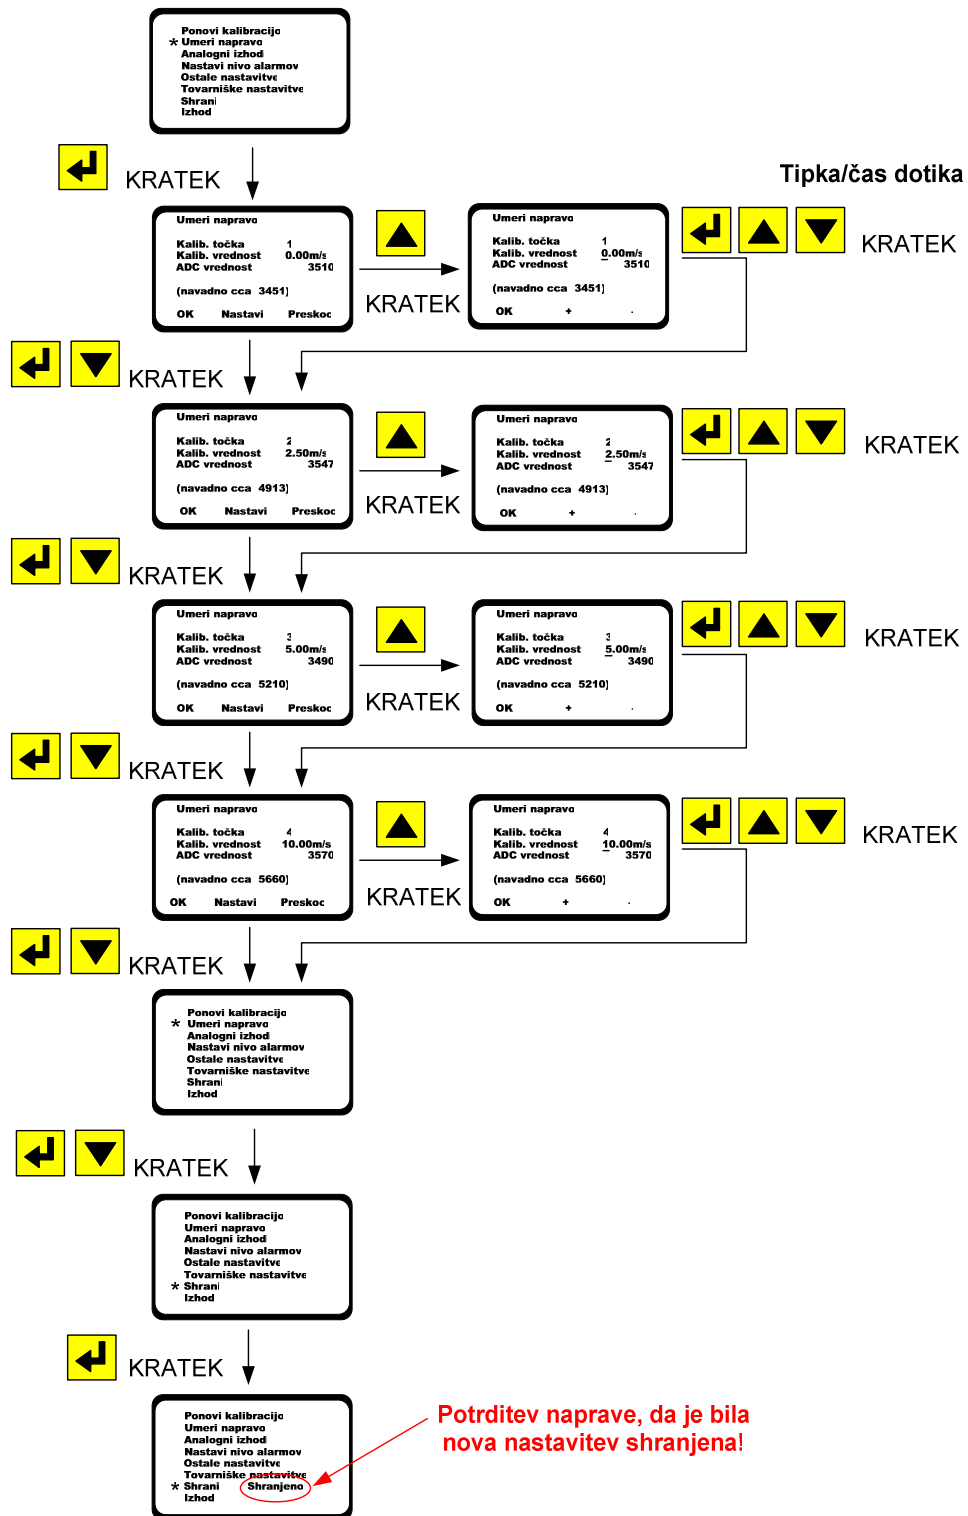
Ponovi kalibracijo
* Umeri napravo
Analogni izhod
Nastavi nivo alarmov
Ostale nastavitve
Tovarniške nastavitve
Shrani
Izhod

KRATEK

Tipka/čas dotika

Umeri napravo
Kalib. točka 1
Kalib. vrednost 0.00m/s
ADC vrednost 3510
(navadno cca 3451)
OK Nastavi Preskoc

KRATEK

Umeri napravo
Kalib. točka 1
Kalib. vrednost 0.00m/s
ADC vrednost 3510
(navadno cca 3451)
OK + -

KRATEK

KRATEK

Umeri napravo
Kalib. točka 2
Kalib. vrednost 2.50m/s
ADC vrednost 3547
(navadno cca 4913)
OK Nastavi Preskoc

KRATEK

Umeri napravo
Kalib. točka 2
Kalib. vrednost 2.50m/s
ADC vrednost 3547
(navadno cca 4913)
OK + -

KRATEK

KRATEK

Umeri napravo
Kalib. točka 3
Kalib. vrednost 5.00m/s
ADC vrednost 3490
(navadno cca 5210)
OK Nastavi Preskoc

KRATEK

Umeri napravo
Kalib. točka 3
Kalib. vrednost 5.00m/s
ADC vrednost 3490
(navadno cca 5210)
OK + -

KRATEK

KRATEK

Umeri napravo
Kalib. točka 4
Kalib. vrednost 10.00m/s
ADC vrednost 3570
(navadno cca 5660)
OK Nastavi Preskoc

KRATEK

Umeri napravo
Kalib. točka 4
Kalib. vrednost 10.00m/s
ADC vrednost 3570
(navadno cca 5660)
OK + -

KRATEK

KRATEK

Ponovi kalibracijo
* Umeri napravo
Analogni izhod
Nastavi nivo alarmov
Ostale nastavitve
Tovarniške nastavitve
Shrani
Izhod

KRATEK

Ponovi kalibracijo
Umeri napravo
Analogni izhod
Nastavi nivo alarmov
Ostale nastavitve
Tovarniške nastavitve
* Shrani
Izhod

KRATEK

Ponovi kalibracijo
Umeri napravo
Analogni izhod
Nastavi nivo alarmov
Ostale nastavitve
Tovarniške nastavitve
* Shrani Shranjeno
Izhod

Potrditev naprave, da je bila nova nastavitev shranjena!